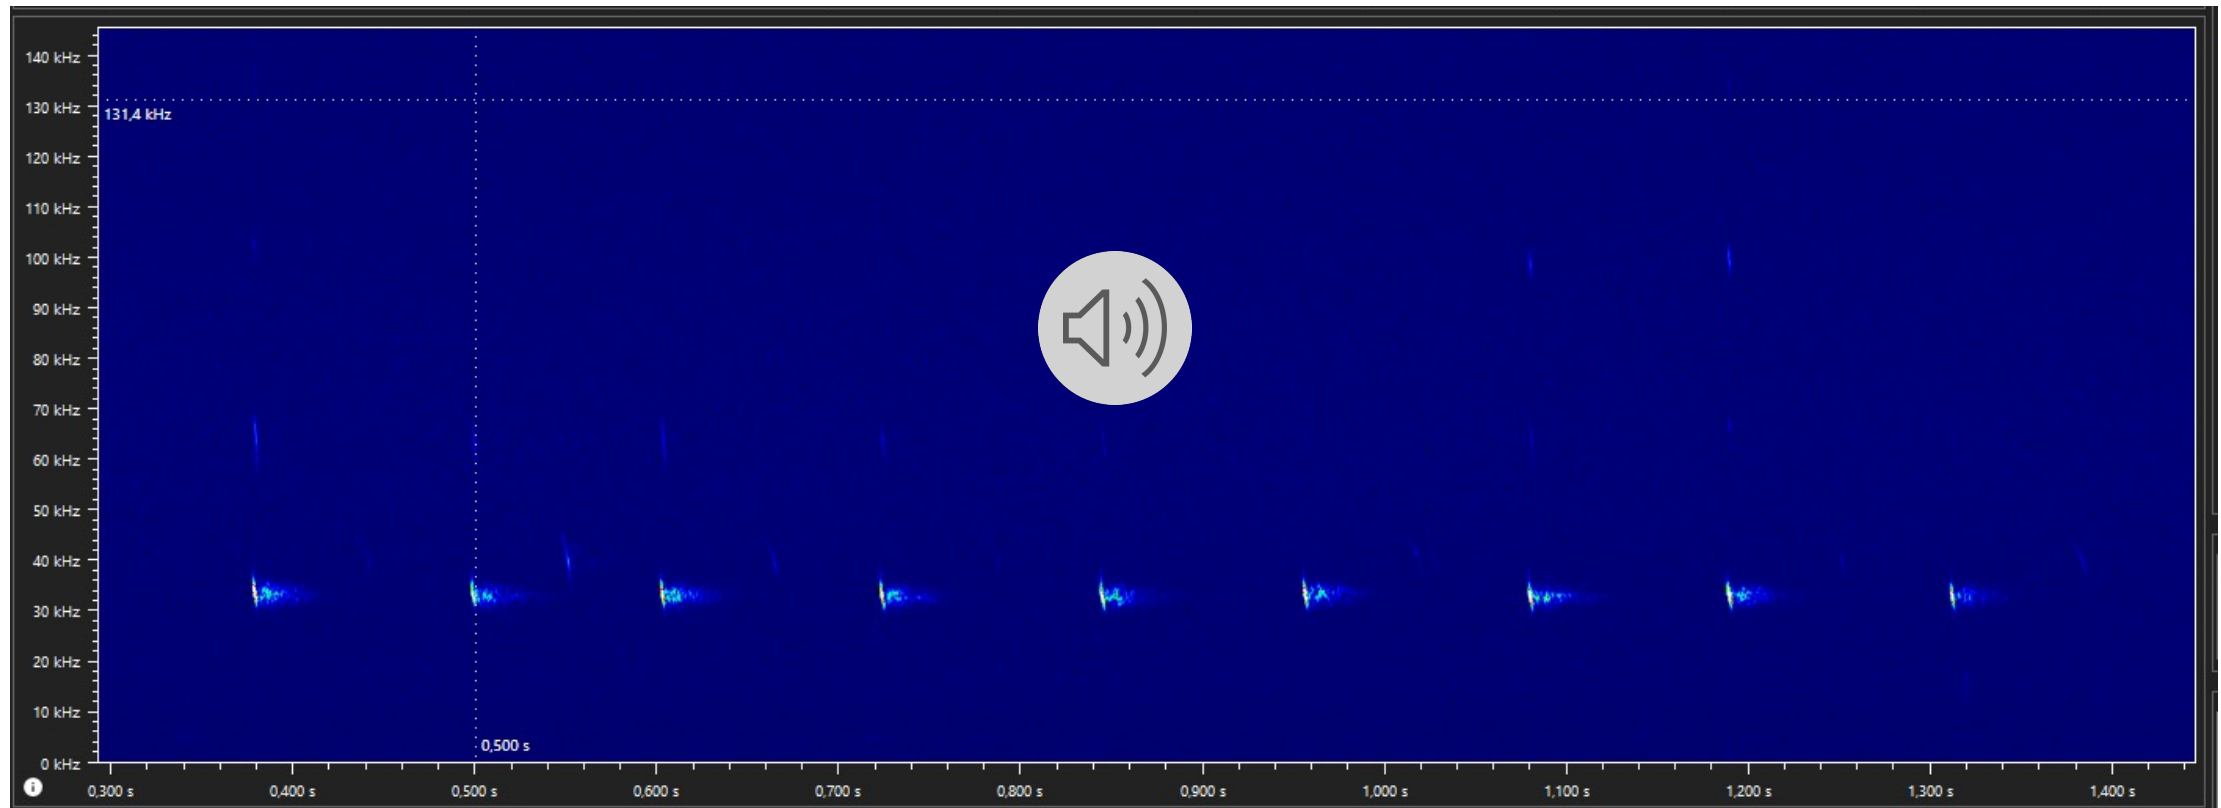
140 kHz
130 kHz
120 kHz
110 kHz
100 kHz
90 kHz
80 kHz
70 kHz
60 kHz
50 kHz
40 kHz
30 kHz
20 kHz
10 kHz
0 kHz

131,4 kHz

0,500 s

0,300 s
0,400 s
0,500 s
0,600 s
0,700 s
0,800 s
0,900 s
1,000 s
1,100 s
1,200 s
1,300 s
1,400 s